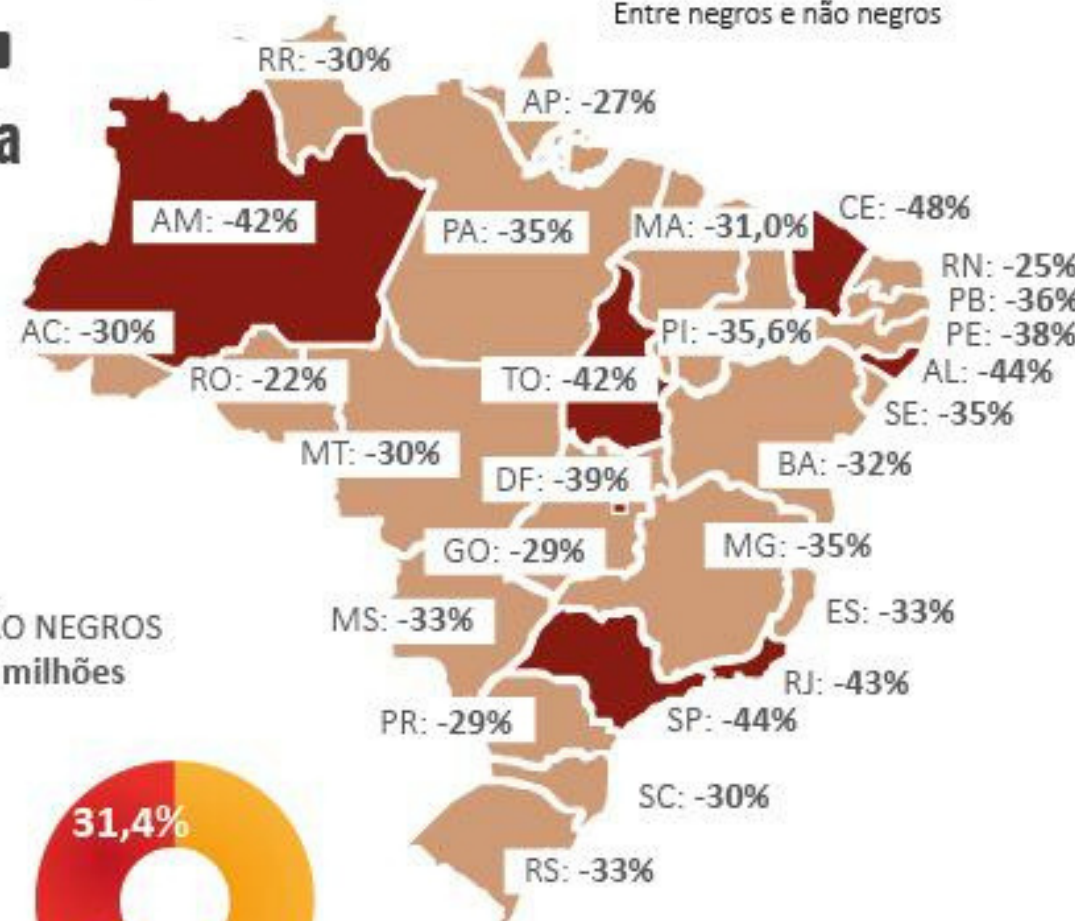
Entre negros e não negros

RR: -30%
AP: -27%
AM: -42%
PA: -35%
MA: -31,0%
CE: -48%
RN: -25%
PB: -36%
PE: -38%
AC: -30%
PI: -35,6%
AL: -44%
RO: -22%
TO: -42%
SE: -35%
MT: -30%
DF: -39%
BA: -32%
GO: -29%
MG: -35%
MS: -33%
ES: -33%
RJ: -43%
PR: -29%
SP: -44%
SC: -30%
RS: -33%

O NEGROS
milhões

31,4%